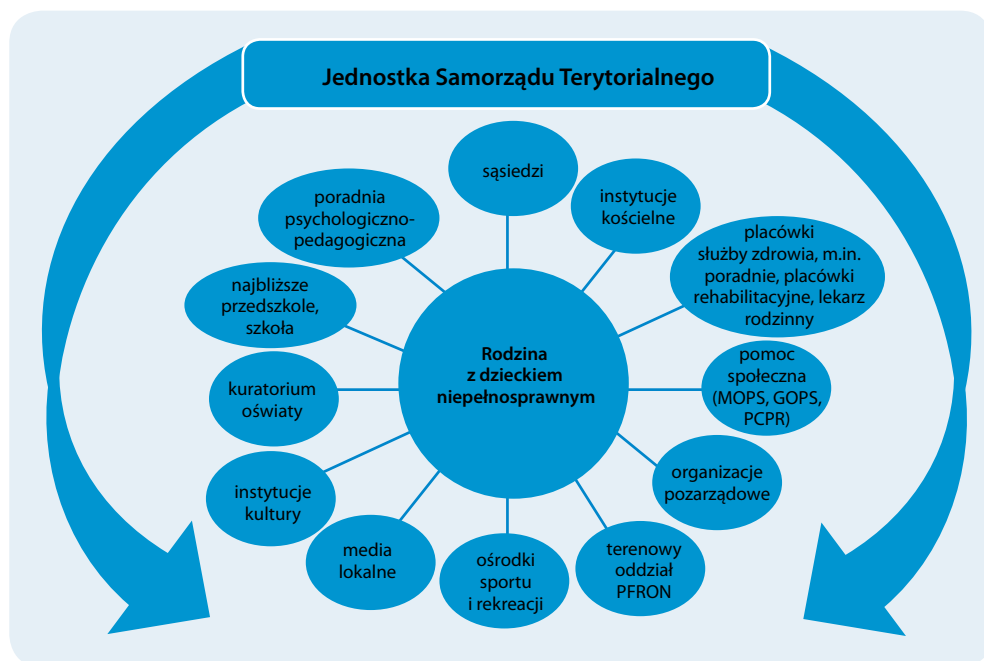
Jednostka Samorządu Terytorialnego

sąsiedzi

instytucje kościelne

placówki służby zdrowia, m.in. poradnie, placówki rehabilitacyjne, lekarz rodzinny

pomoc społeczna (MOPS, GOPS, PCPR)

organizacje pozarządowe

terenowy oddział PFRON

ośrodki sportu i rekreacji

media lokalne

instytucje kultury

kuratorium oświaty

najbliższe przedszkole, szkoła

poradnia psychologiczno-pedagogiczna

Rodzina z dzieckiem niepełnosprawnym